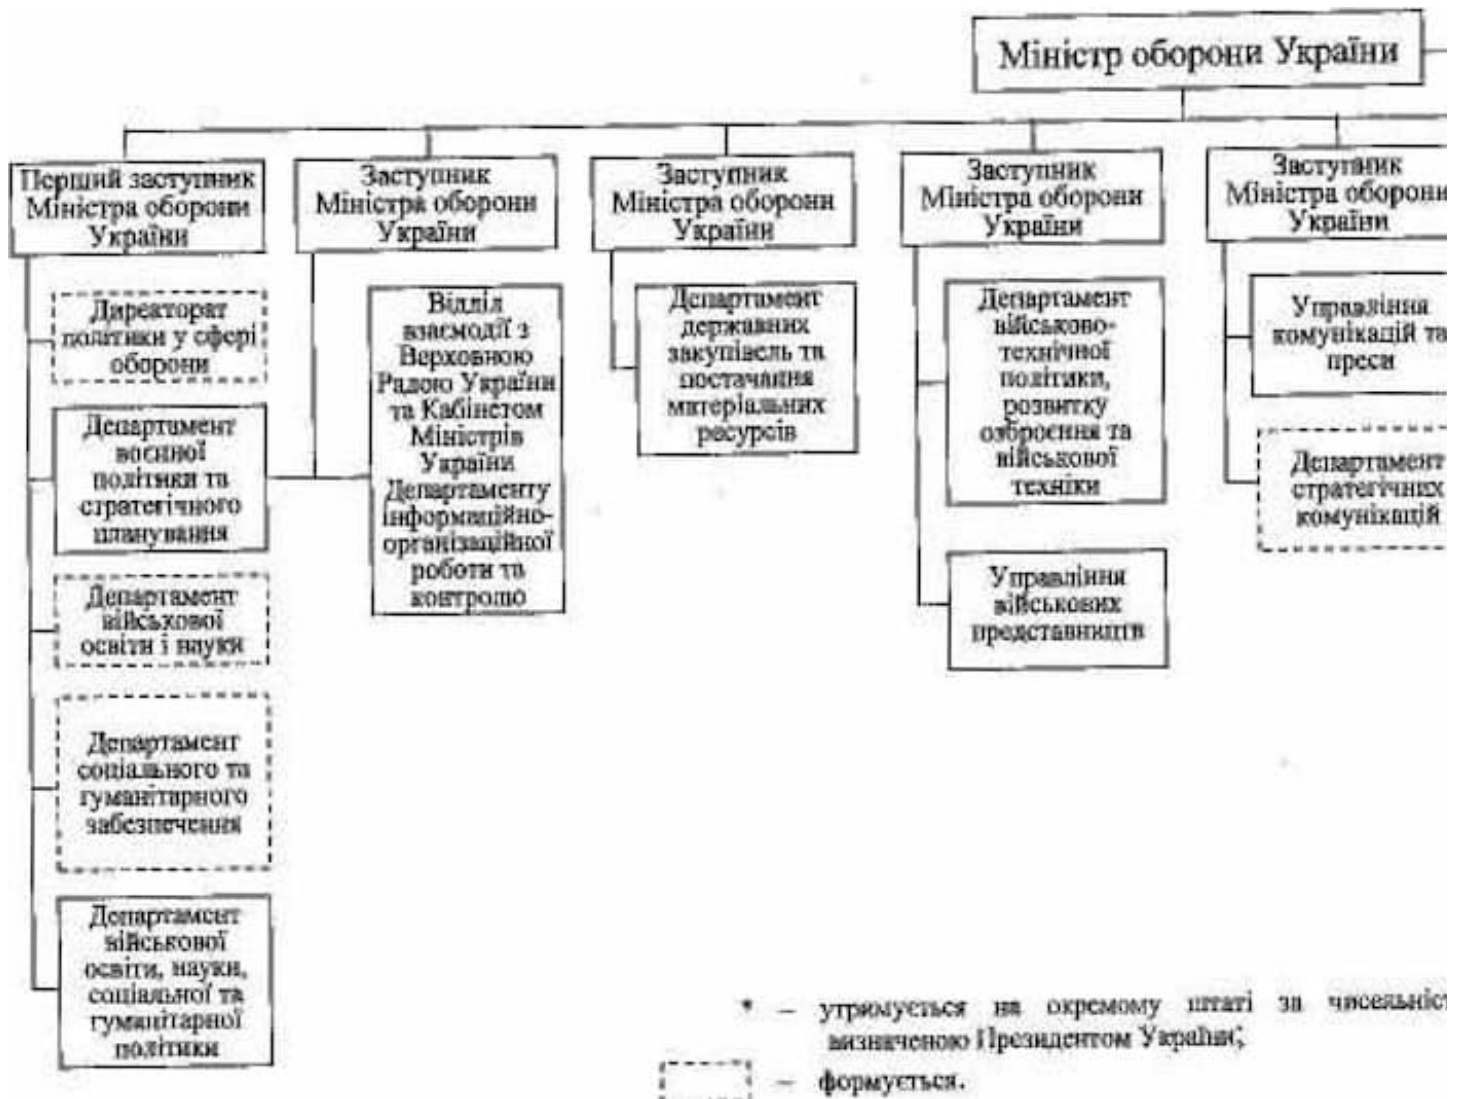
Міністр оборони України

Перший заступник Міністра оборони України

Директорат політики у сфері оборони

Департамент воєнної політики та стратегічного планування

Департамент військової освіти і науки

Департамент соціального та гуманітарного забезпечення

Департамент військової освіти, науки, соціальної та гуманітарної політики

Заступник Міністра оборони України

Відділ взаємодії з Верховною Радою України та Кабінетом Міністрів України Департаменту інформаційно-організаційної роботи та контролю

Заступник Міністра оборони України

Департамент державних закупівель та постачання матеріальних ресурсів

Заступник Міністра оборони України

Департамент військово-технічної політики, розвитку озброєння та військової техніки

Управління військових представництв

Заступник Міністра оборони України

Управління комунікацій та преси

Департамент стратегічних комунікацій

* – утримується на окремому штаті за чисельніст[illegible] визначеною Президентом України;

– формується.